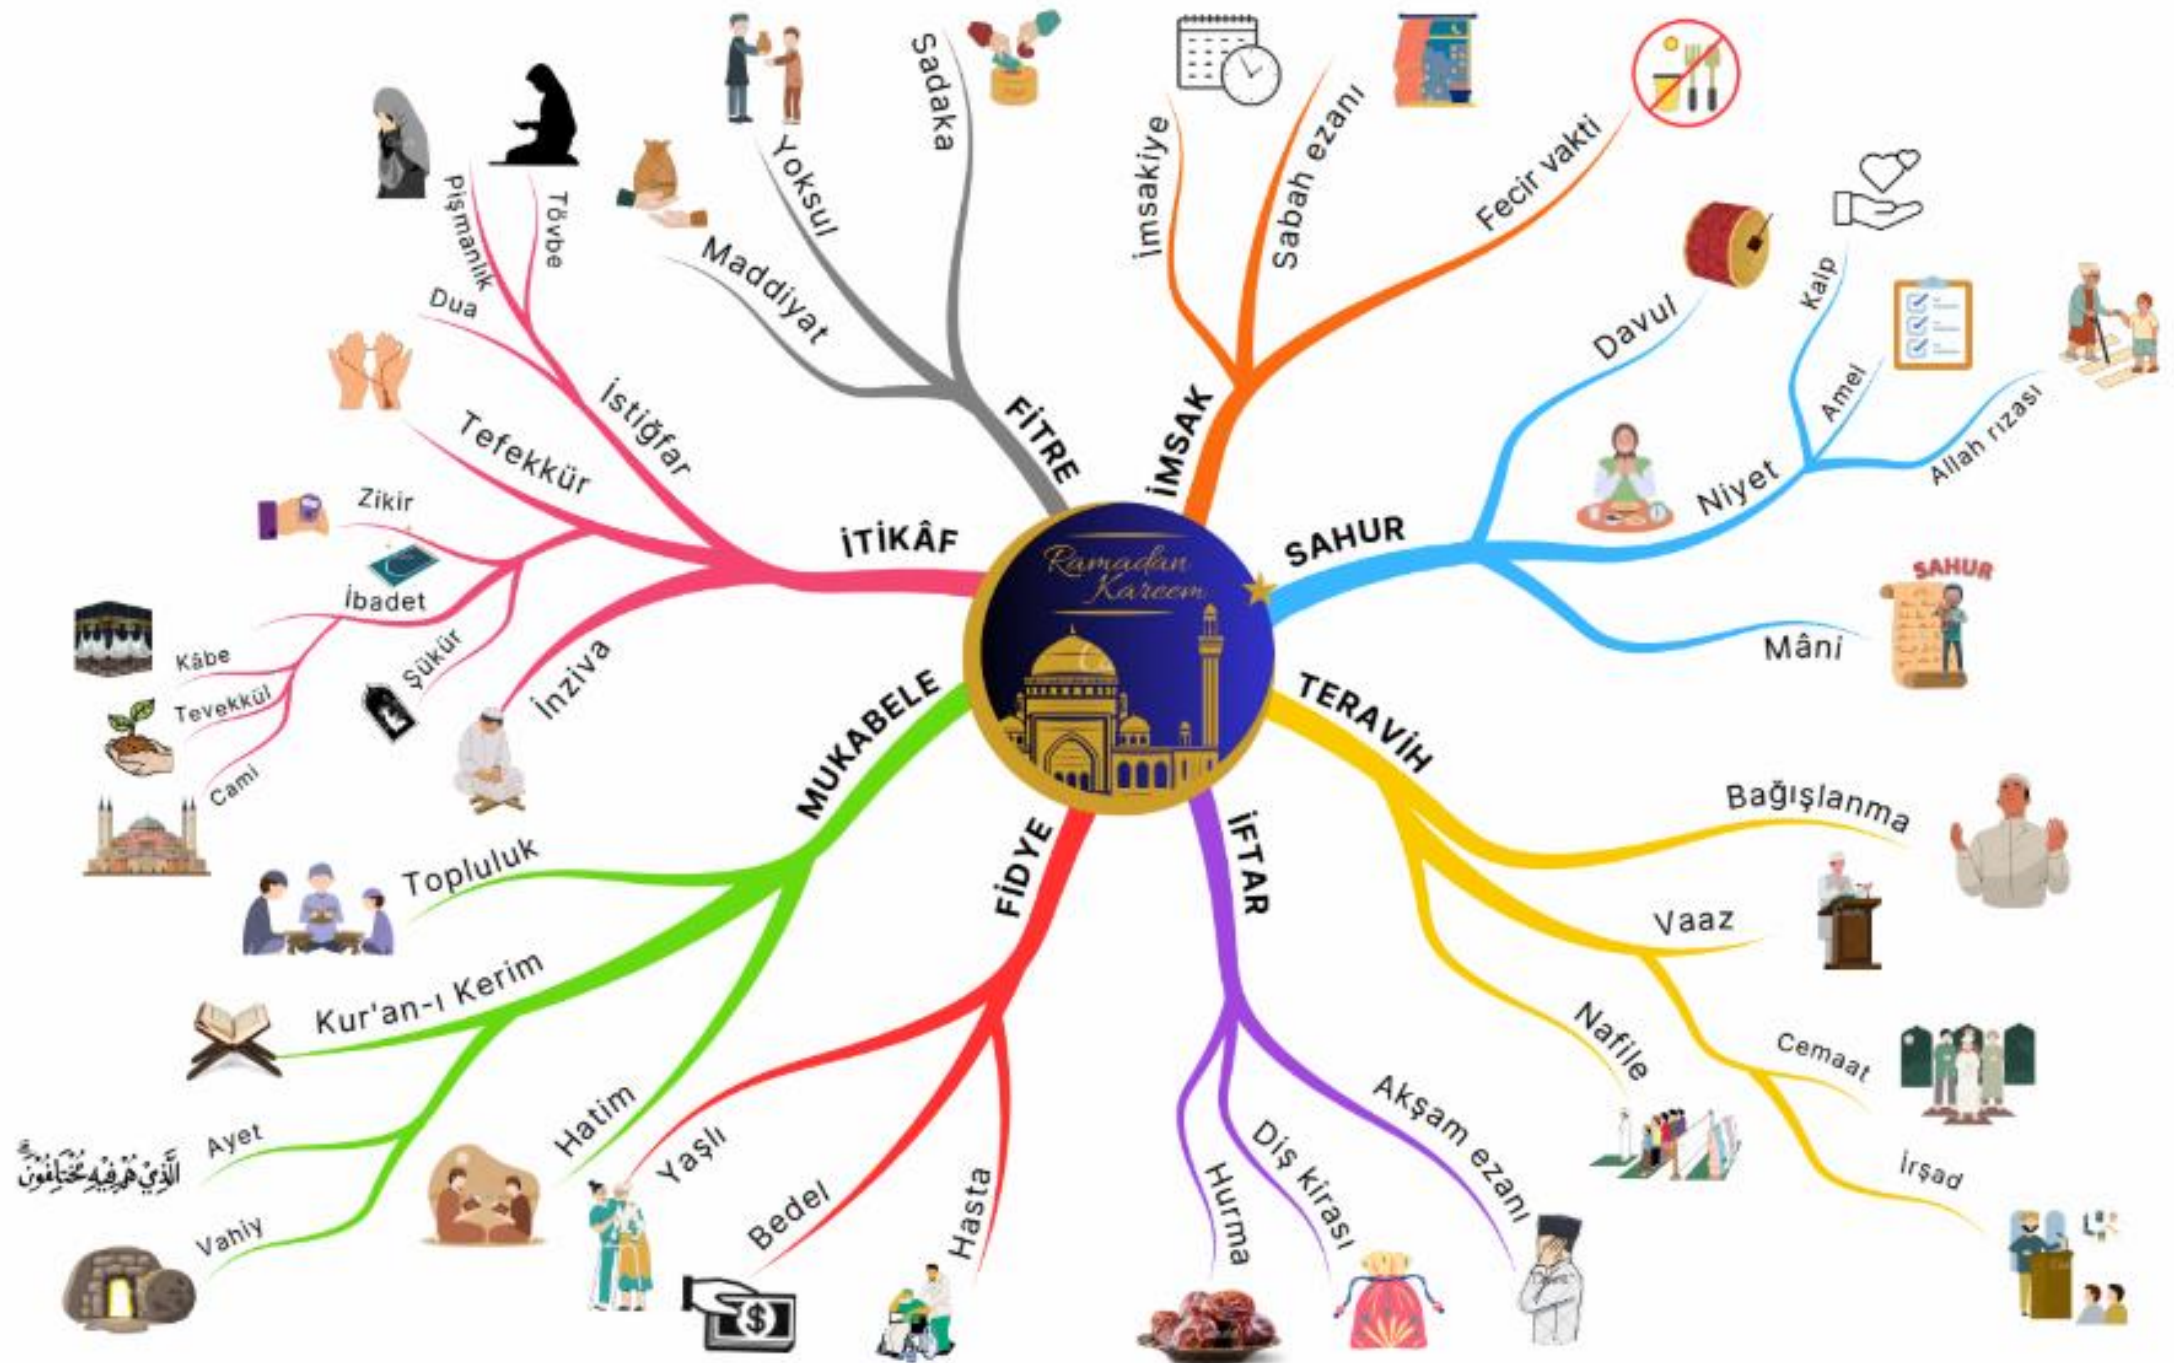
Ramadan Kareem

FİTRE
Sadaka
Yoksul
Maddiyat

İMSAK
İmsakiye
Sabah ezanı
Fecir vakti

SAHUR
Davul
Niyet
Kalp
Amel
Allah rızası
Mâni
SAHUR

TERAVİH
Bağışlanma
Vaaz
Nafile
Cemaat
İrşad

İFTAR
Akşam ezanı
Diş kirası
Hurma

FİDYE
Hasta
Bedel
Yaşlı

MUKABELE
Hatim
Kur'an-ı Kerim
Ayet
Vahiy
Topluluk

İTİKÂF
İstiğfar
Dua
Pişmanlık
Tövbe
Tefekkür
Zikir
İbadet
Kâbe
Tevekkül
Cami
Şükür
İnziva